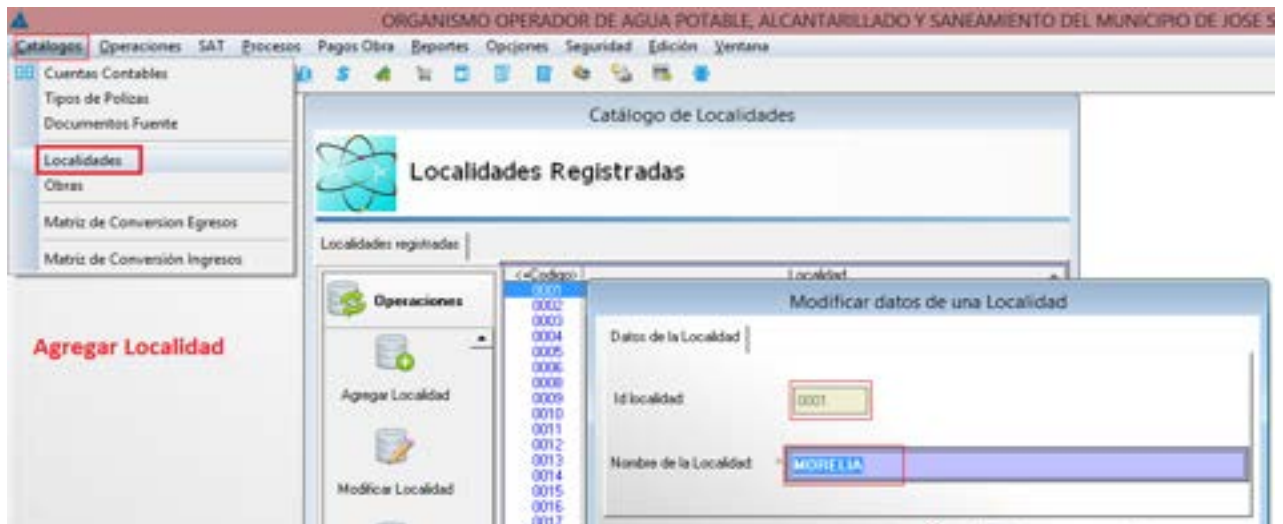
ORGANISMO OPERADOR DE AGUA POTABLE, ALCANTARILLADO Y SANEAMIENTO DEL MUNICIPIO DE JOSE S

Catalogos Operaciones SAT Procesos Pagos Obra Reportes Opciones Seguridad Edición Ventana

Cuentas Contables
Tipos de Polizas
Documentos Fuente
Localidades
Obras
Matriz de Conversion Egresos
Matriz de Conversión Ingresos

Agregar Localidad

Catálogo de Localidades

Localidades Registradas

Localidades registradas

Operaciones

Agregar Localidad

Modificar Localidad

Codigo
0001
0002
0003
0004
0005
0006
0008
0009
0010
0011
0012
0013
0014
0015
0016
0017

Localidad

Modificar datos de una Localidad

Datos de la Localidad

Id localidad 0001

Nombre de la Localidad MORELIA